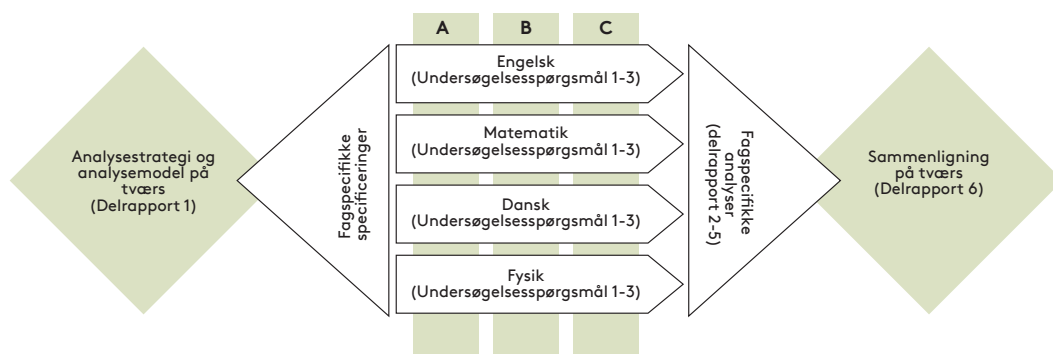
Analysestrategi og analysemodel på tværs (Delrapport 1)

Fagspecifikke specificeringer

A

B

C

Engelsk (Undersøgelsesspørgsmål 1-3)

Matematik (Undersøgelsesspørgsmål 1-3)

Dansk (Undersøgelsesspørgsmål 1-3)

Fysik (Undersøgelsesspørgsmål 1-3)

Fagspecifikke analyser (delrapport 2-5)

Sammenligning på tværs (Delrapport 6)